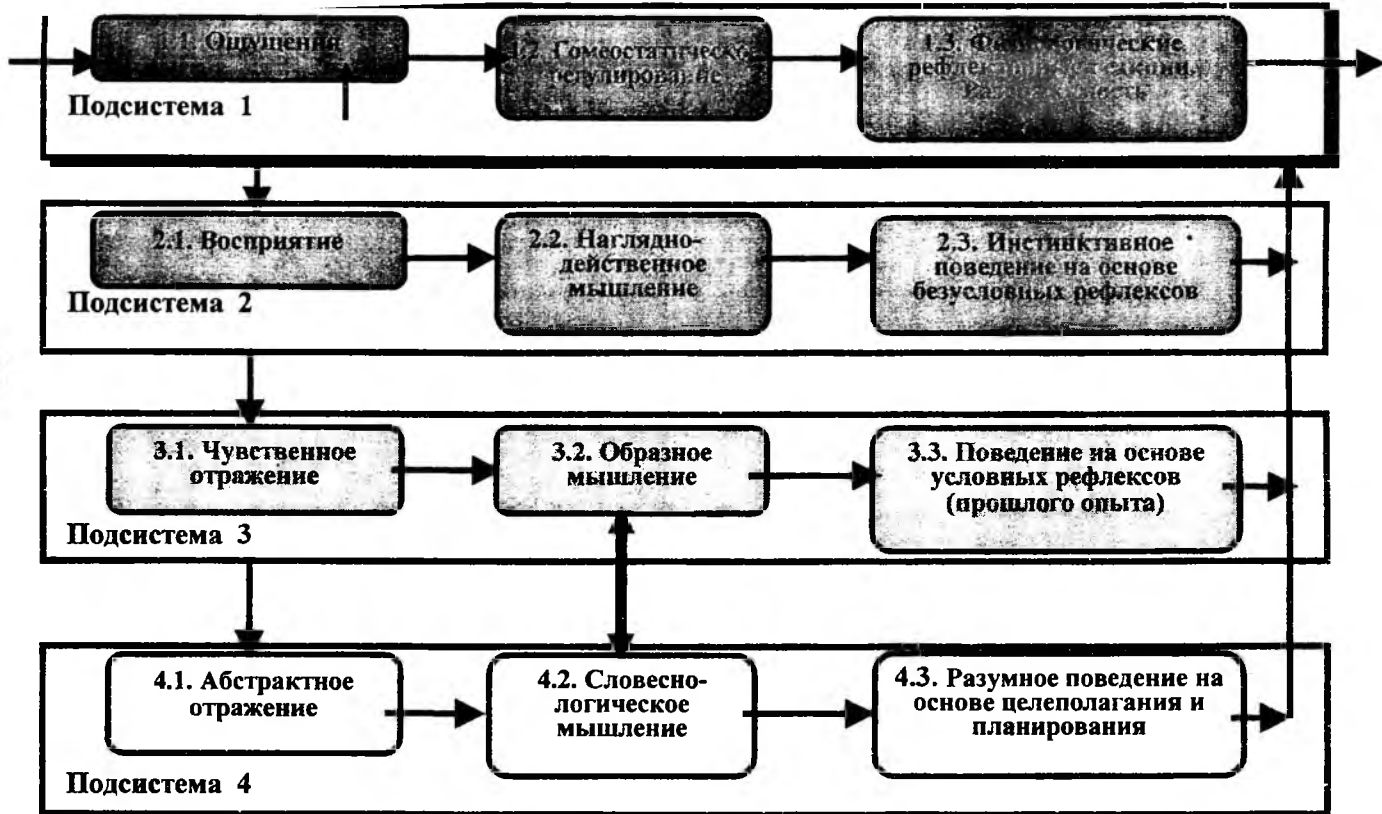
1.1. Ощущения

1.2. Гомеостатическ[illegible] регулирование

1.3. Фи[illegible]логические рефлекс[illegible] Ва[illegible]

Подсистема 1

2.1. Восприятие

2.2. Наглядно-действенное мышление

2.3. Инстинктивное поведение на основе безусловных рефлексов

Подсистема 2

3.1. Чувственное отражение

3.2. Образное мышление

3.3. Поведение на основе условных рефлексов (прошлого опыта)

Подсистема 3

4.1. Абстрактное отражение

4.2. Словесно-логическое мышление

4.3. Разумное поведение на основе целеполагания и планирования

Подсистема 4